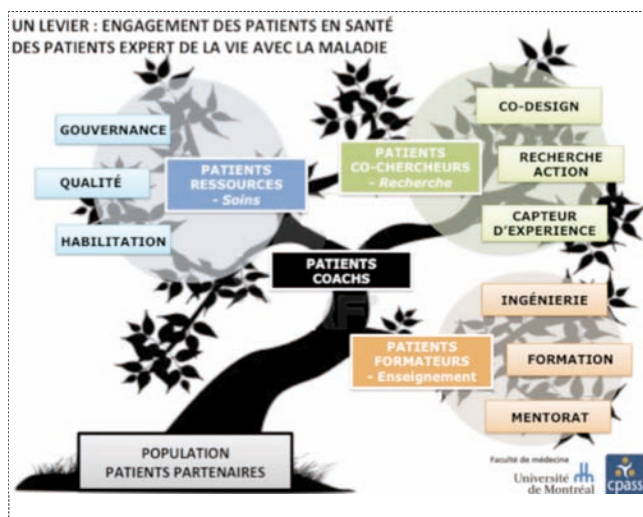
UN LEVIER : ENGAGEMENT DES PATIENTS EN SANTÉ
DES PATIENTS EXPERT DE LA VIE AVEC LA MALADIE

GOUVERNANCE

QUALITÉ

HABILITATION

PATIENTS
RESSOURCES
- Soins

PATIENTS
CO-CHERCHEURS
- Recherche

CO-DESIGN

RECHERCHE
ACTION

CAPTEUR
D'EXPERIENCE

PATIENTS
COACHS

INGÉNIERIE

PATIENTS
FORMATEURS
- Enseignement

FORMATION

MENTORAT

POPULATION
PATIENTS PARTENAIRES

Faculté de médecine
Université de Montréal

cpass